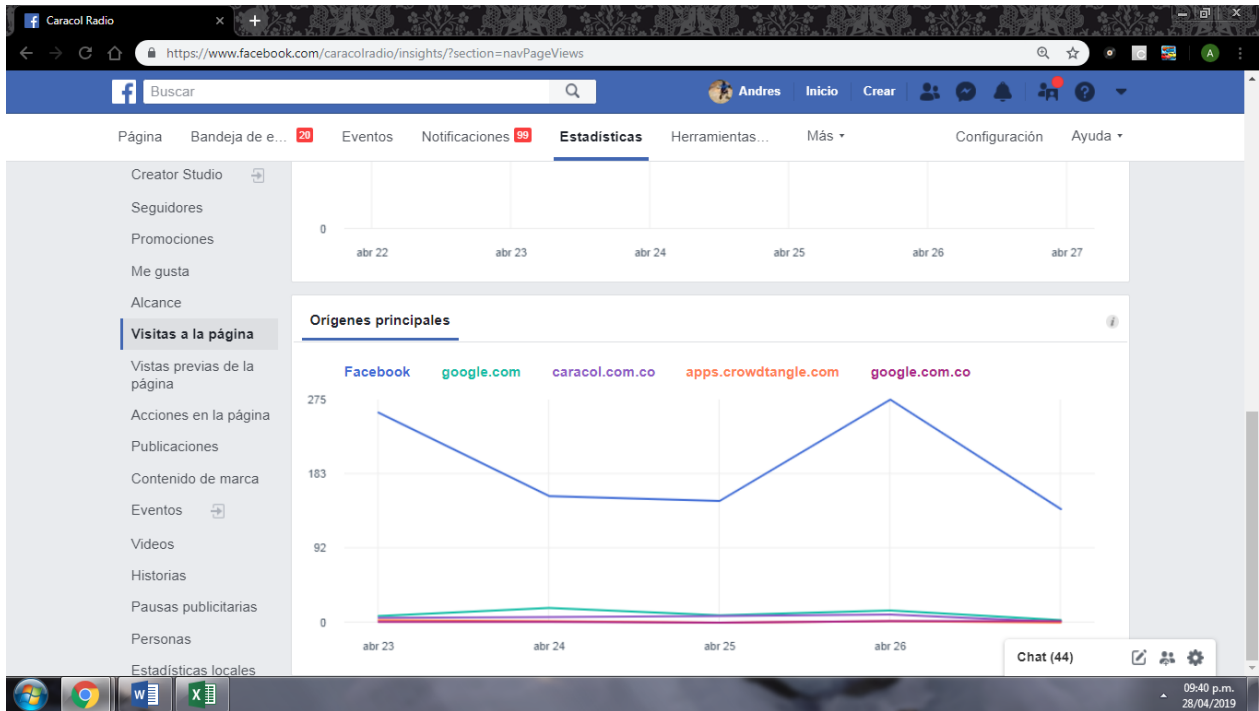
Caracol Radio
https://www.facebook.com/caracolradio/insights/?section=navPageViews

Buscar
Andres Inicio Crear

Página Bandeja de e... 20 Eventos Notificaciones 99 Estadísticas Herramientas... Más Configuración Ayuda

Creator Studio
Seguidores
Promociones
Me gusta
Alcance
Visitas a la página
Vistas previas de la página
Acciones en la página
Publicaciones
Contenido de marca
Eventos
Videos
Historias
Pausas publicitarias
Personas
Estadísticas locales

0
abr 22 abr 23 abr 24 abr 25 abr 26 abr 27

Orígenes principales

Facebook google.com caracol.com.co apps.crowdtangle.com google.com.co

275
183
92
0
abr 23 abr 24 abr 25 abr 26

Chat (44)

09:40 p.m.
28/04/2019